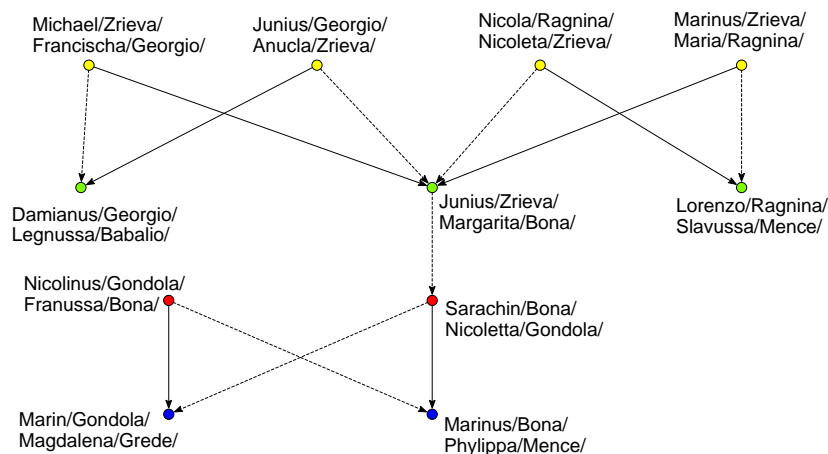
Michael/Zrieva/
Francischa/Georgio/

Junius/Georgio/
Anucla/Zrieva/

Nicola/Ragnina/
Nicoleta/Zrieva/

Marinus/Zrieva/
Maria/Ragnina/

Damianus/Georgio/
Legnussa/Babalio/

Junius/Zrieva/
Margarita/Bona/

Lorenzo/Ragnina/
Slavussa/Mence/

Nicolinus/Gondola/
Franussa/Bona/

Sarachin/Bona/
Nicoletta/Gondola/

Marin/Gondola/
Magdalena/Grede/

Marinus/Bona/
Phylippa/Mence/